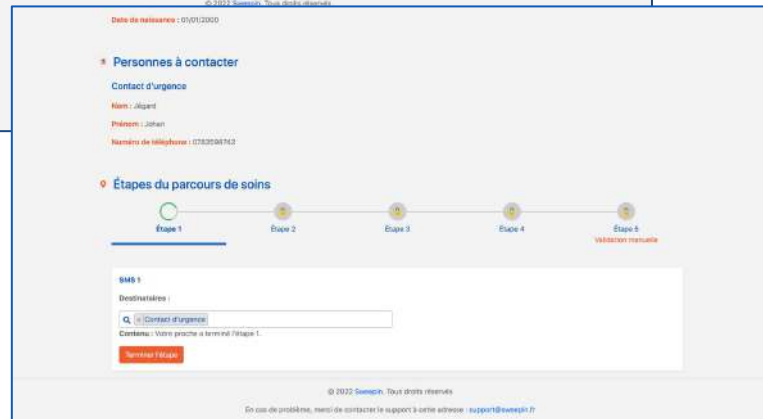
© 2022 Sweepin. Tous droits réservés

Date de naissance : 01/01/2000

Personnes à contacter

Contact d'urgence

Nom : Jégard

Prénom : Johan

Numéro de téléphone : 0783598763

Étapes du parcours de soins

Étape 1

Étape 2

Étape 3

Étape 4

Étape 5
Validation manuelle

SMS 1

Destinataires :

× Contact d'urgence

Contenu : Votre proche a terminé l'étape 1.

Terminer l'étape

© 2022 Sweepin. Tous droits réservés

En cas de problème, merci de contacter le support à cette adresse : support@sweepin.fr